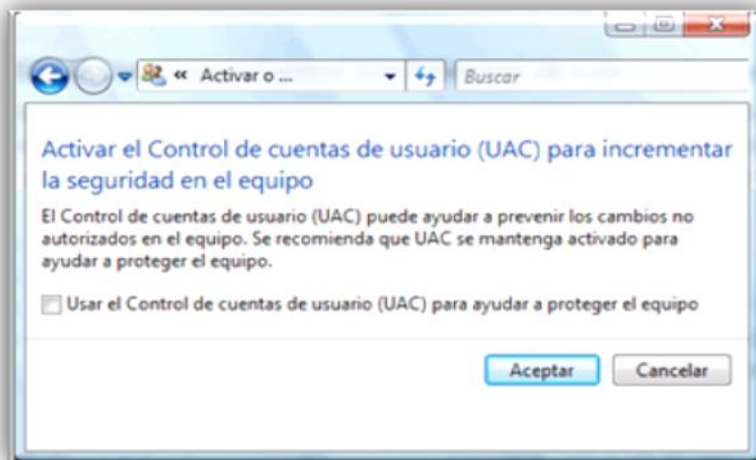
« Activar o ...

Buscar

Activar el Control de cuentas de usuario (UAC) para incrementar la seguridad en el equipo

El Control de cuentas de usuario (UAC) puede ayudar a prevenir los cambios no autorizados en el equipo. Se recomienda que UAC se mantenga activado para ayudar a proteger el equipo.

Usar el Control de cuentas de usuario (UAC) para ayudar a proteger el equipo

Aceptar Cancelar